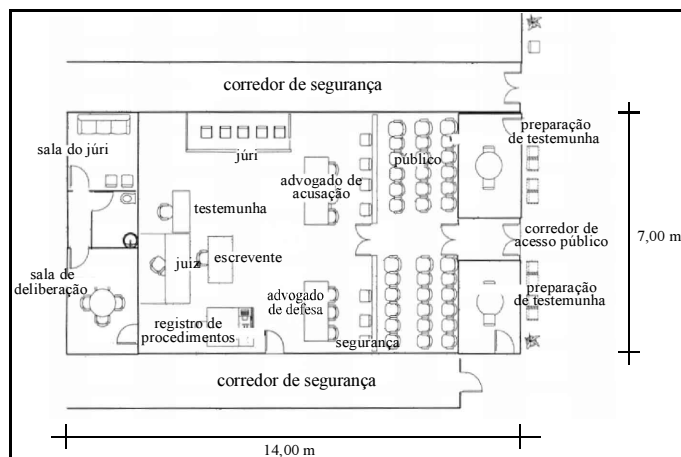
corredor de segurança

sala do júri

júri

público

preparação de testemunha

advogado de acusação

testemunha

corredor de acesso público

7,00 m

sala de deliberação

juiz

escrevente

advogado de defesa

preparação de testemunha

registro de procedimentos

segurança

corredor de segurança

14,00 m